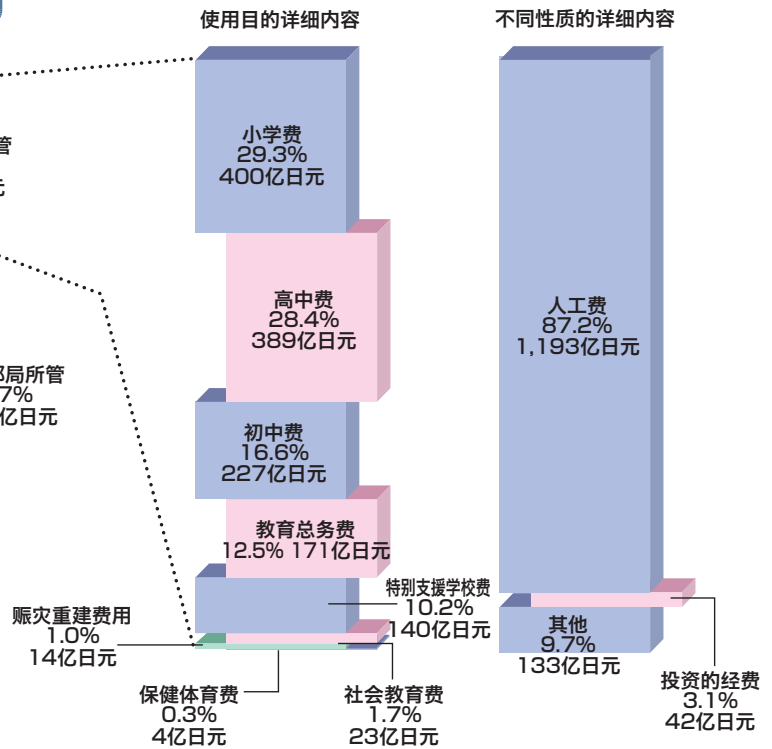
使用目的详细内容

不同性质的详细内容

管

元

部局所管
7%
亿日元

小学费
29.3%
400亿日元

高中费
28.4%
389亿日元

初中费
16.6%
227亿日元

教育总务费
12.5% 171亿日元

特别支援学校费
10.2%
140亿日元

赈灾重建费用
1.0%
14亿日元

保健体育费
0.3%
4亿日元

社会教育费
1.7%
23亿日元

人工费
87.2%
1,193亿日元

其他
9.7%
133亿日元

投资的经费
3.1%
42亿日元